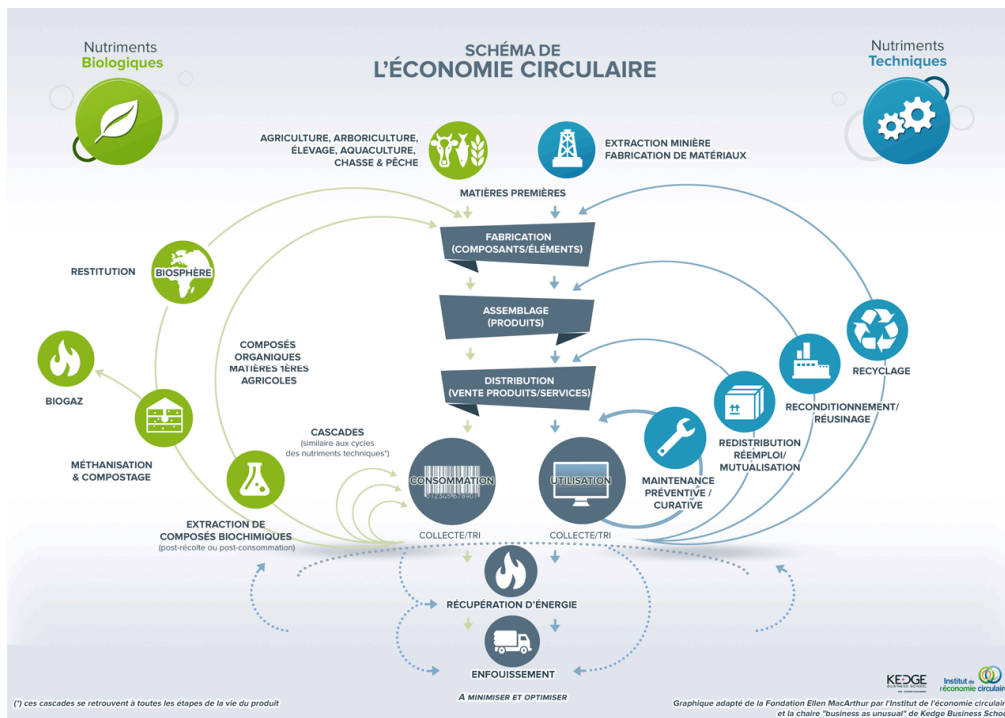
Nutriments
Biologiques

SCHÉMA DE
L'ÉCONOMIE CIRCULAIRE

Nutriments
Techniques

AGRICULTURE, ARBORICULTURE, ÉLEVAGE, AQUACULTURE, CHASSE & PÊCHE

EXTRACTION MINIÈRE
FABRICATION DE MATÉRIAUX

MATIÈRES PREMIÈRES

FABRICATION
(COMPOSANTS/ÉLÉMENTS)

ASSEMBLAGE
(PRODUITS)

DISTRIBUTION
(VENTE PRODUITS/SERVICES)

RESTITUTION

BIOSPHÈRE

COMPOSÉS ORGANIQUES MATIÈRES 1ÈRES AGRICOLES

BIOGAZ

MÉTHANISATION & COMPOSTAGE

CASCADES
(similaire aux cycles des nutriments techniques*)

EXTRACTION DE COMPOSÉS BIOCHIMIQUES
(post-récolte ou post-consommation)

CONSOMMATION

UTILISATION

COLLECTE/TRI

COLLECTE/TRI

RECYCLAGE

RECONDITIONNEMENT/ RÉUSINAGE

REDISTRIBUTION RÉEMPLOI/ MUTUALISATION

MAINTENANCE PRÉVENTIVE / CURATIVE

RÉCUPÉRATION D'ÉNERGIE

ENFOUISSEMENT

À MINIMISER ET OPTIMISER

(*) ces cascades se retrouvent à toutes les étapes de la vie du produit

KEDGE BUSINESS SCHOOL

Institut de l'économie circulaire

Graphique adapté de la Fondation Ellen MacArthur par l'Institut de l'économie circulaire et la chaire "business as unusual" de Kedge Business School